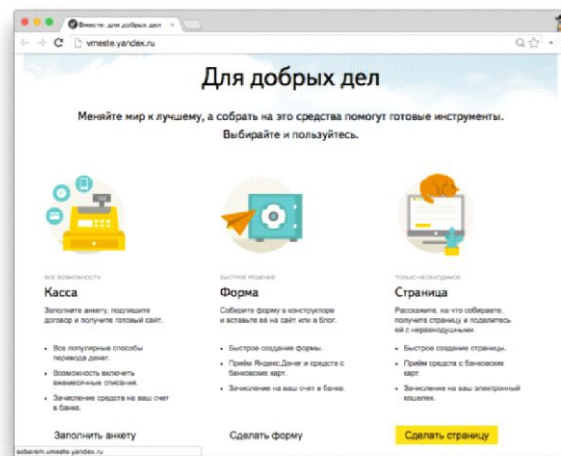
Вместе: для добрых дел

vmeste.yandex.ru

Для добрых дел

Меняйте мир к лучшему, а собрать на это средства помогут готовые инструменты. Выбирайте и пользуйтесь.

ВСЕ ВОЗМОЖНОСТИ

Касса

Заполните анкету, подпишите договор и получите готовый сайт.

- Все популярные способы перевода денег.
- Возможность включить ежемесячные списания.
- Зачисление средств на ваш счет в банке.

Заполнить анкету

БЫСТРОЕ РЕШЕНИЕ

Форма

Соберите форму в конструкторе и вставьте её на сайт или в блог.

- Быстрое создание формы.
- Приём Яндекс.Денег и средств с банковских карт.
- Зачисление на ваш счет в банке.

Сделать форму

ТОЛЬКО НЕОБХОДИМОЕ

Страница

Расскажите, на что собираете, получите страницу и поделитесь ей с неравнодушными.

- Быстрое создание страницы.
- Приём средств с банковских карт.
- Зачисление на ваш электронный кошелек.

Сделать страницу

soberem.vmeste.yandex.ru